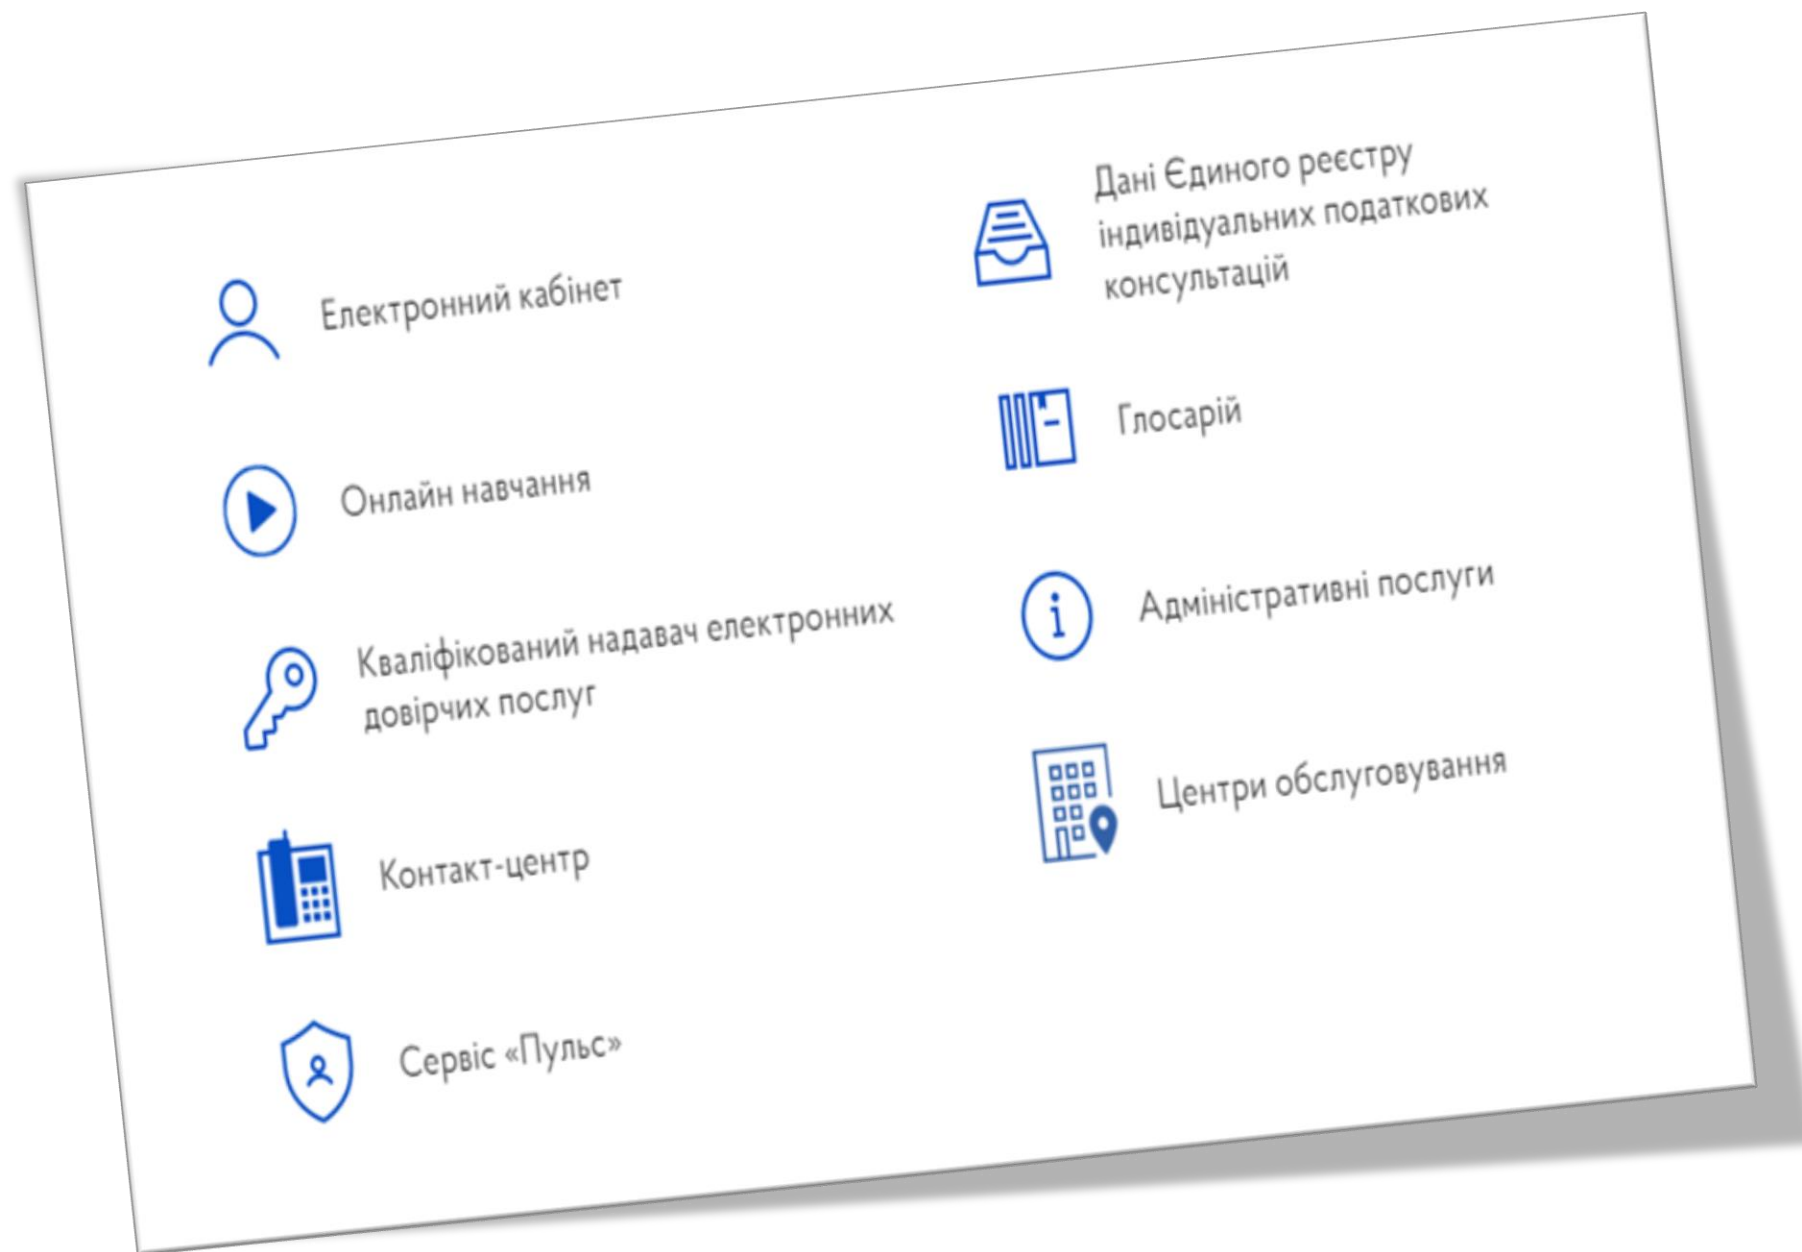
Електронний кабінет

Онлайн навчання

Кваліфікований надавач електронних довірчих послуг

Контакт-центр

Сервіс «Пульс»

Дані Єдиного реєстру індивідуальних податкових консультацій

Глосарій

Адміністративні послуги

Центри обслуговування